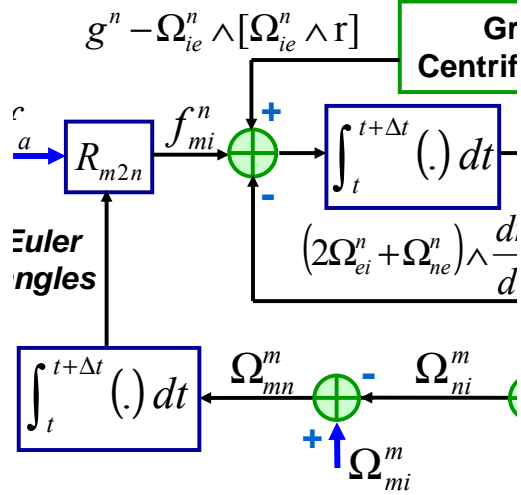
$g^n - \Omega_{ie}^n \wedge [\Omega_{ie}^n \wedge \mathrm{r}]$

Gr
Centrif

$a$

$R_{m2n}$

$f_{mi}^n$

+

-

$\int_t^{t+\Delta t} (.)\, dt$

Euler
ngles

$\left(2\Omega_{ei}^n + \Omega_{ne}^n\right) \wedge \frac{d}{d}$

$\int_t^{t+\Delta t} (.)\, dt$

$\Omega_{mn}^m$

-

$\Omega_{ni}^m$

+

$\Omega_{mi}^m$